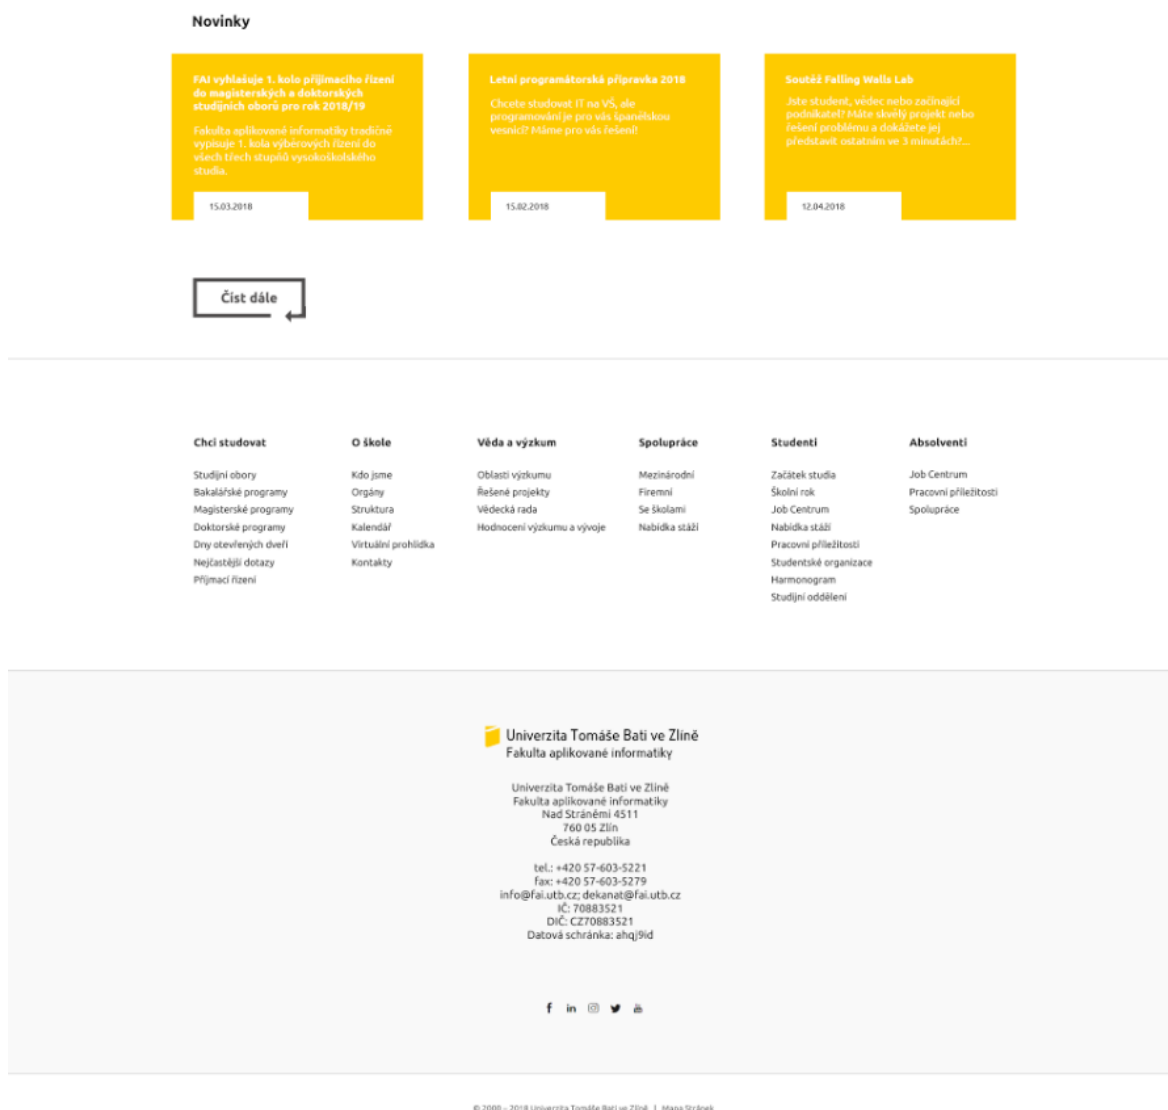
Novinky

FAI vyhlašuje 1. kolo přijímacího řízení do magisterských a doktorských studijních oborů pro rok 2018/19

Fakulta aplikované informatiky tradičně vypisuje 1. kola výběrových řízení do všech třech stupňů vysokoškolského studia.

15.03.2018

Letní programátorská přípravka 2018

Chcete studovat IT na VŠ, ale programování je pro vás španělskou vesnicí? Máme pro vás řešení!

15.02.2018

Soutěž Falling Walls Lab

Jste student, vědec nebo začínající podnikatel? Máte skvělý projekt nebo řešení problému a dokážete jej představit ostatním ve 3 minutách?...

12.04.2018

Číst dále

Chci studovat
Studijní obory
Bakalářské programy
Magisterské programy
Doktorské programy
Dny otevřených dveří
Nejčastější dotazy
Přijímací řízení

O škole
Kdo jsme
Orgány
Struktura
Kalendář
Virtuální prohlídka
Kontakty

Věda a výzkum
Oblasti výzkumu
Řešené projekty
Vědecká rada
Hodnocení výzkumu a vývoje

Spolupráce
Mezinárodní
Firemní
Se školami
Nabídka stáží

Studenti
Začátek studia
Školní rok
Job Centrum
Nabídka stáží
Pracovní příležitosti
Studentské organizace
Harmonogram
Studijní oddělení

Absolventi
Job Centrum
Pracovní příležitosti
Spolupráce

Univerzita Tomáše Bati ve Zlíně
Fakulta aplikované informatiky

Univerzita Tomáše Bati ve Zlíně
Fakulta aplikované informatiky
Nad Stráněmi 4511
760 05 Zlín
Česká republika

tel.: +420 57-603-5221
fax: +420 57-603-5279
info@fai.utb.cz; dekanat@fai.utb.cz
IČ: 70883521
DIČ: CZ70883521
Datová schránka: ahqj9id

© 2000 – 2018 Univerzita Tomáše Bati ve Zlíně | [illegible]